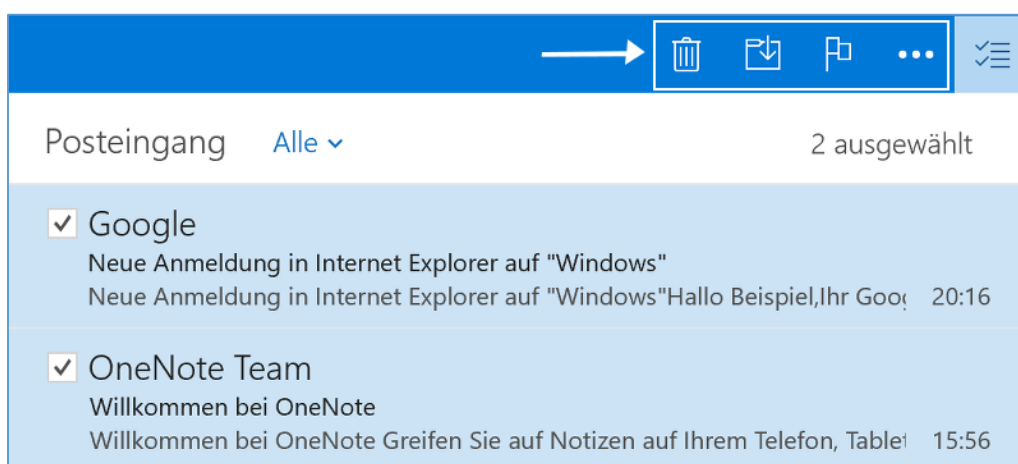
Posteingang Alle

2 ausgewählt

Google
Neue Anmeldung in Internet Explorer auf "Windows"
Neue Anmeldung in Internet Explorer auf "Windows"Hallo Beispiel,Ihr Goo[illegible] 20:16

OneNote Team
Willkommen bei OneNote
Willkommen bei OneNote Greifen Sie auf Notizen auf Ihrem Telefon, Table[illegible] 15:56